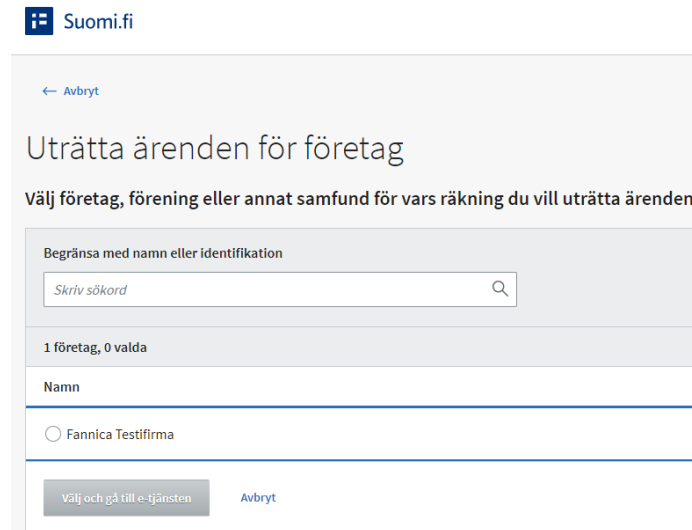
Suomi.fi

← Avbryt

Uträtta ärenden för företag

Välj företag, förening eller annat samfund för vars räkning du vill uträtta ärenden

Begränsa med namn eller identifikation

Skriv sökord

1 företag, 0 valda

Namn

Fannica Testifirma

Välj och gå till e-tjänsten

Avbryt